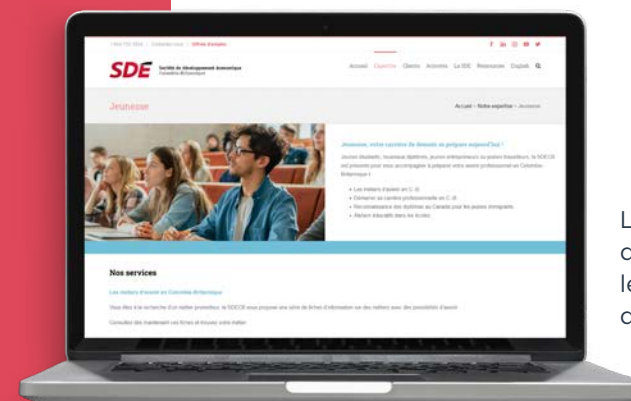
1 604 732-3534 | Contactez-nous | Offres d'emploi

SDE Société de développement économique Colombie-Britannique

Accueil Expertise Clients Actualités La SDE Ressources English

Jeunesse

Accueil » Notre expertise » Jeunesse

Jeunesse, votre carrière de demain se prépare aujourd'hui !

Jeunes étudiants, nouveaux diplômés, jeunes entrepreneurs ou jeunes travailleurs, la SDECB est présente pour vous accompagner à préparer votre avenir professionnel en Colombie-Britannique !

• Les métiers d'avenir en C.-B.
• Démarrer sa carrière professionnelle en C.-B.
• Reconnaissance des diplômes au Canada pour les jeunes immigrants
• Réduire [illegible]

Nos services

Les métiers d'avenir en Colombie-Britannique

Vous êtes à la recherche d'un métier prometteur, la SDECB vous propose une série de fiches d'information sur des métiers avec des possibilités d'avenir.

Consultez dès maintenant nos fiches et trouvez votre métier.

L
c
le
c